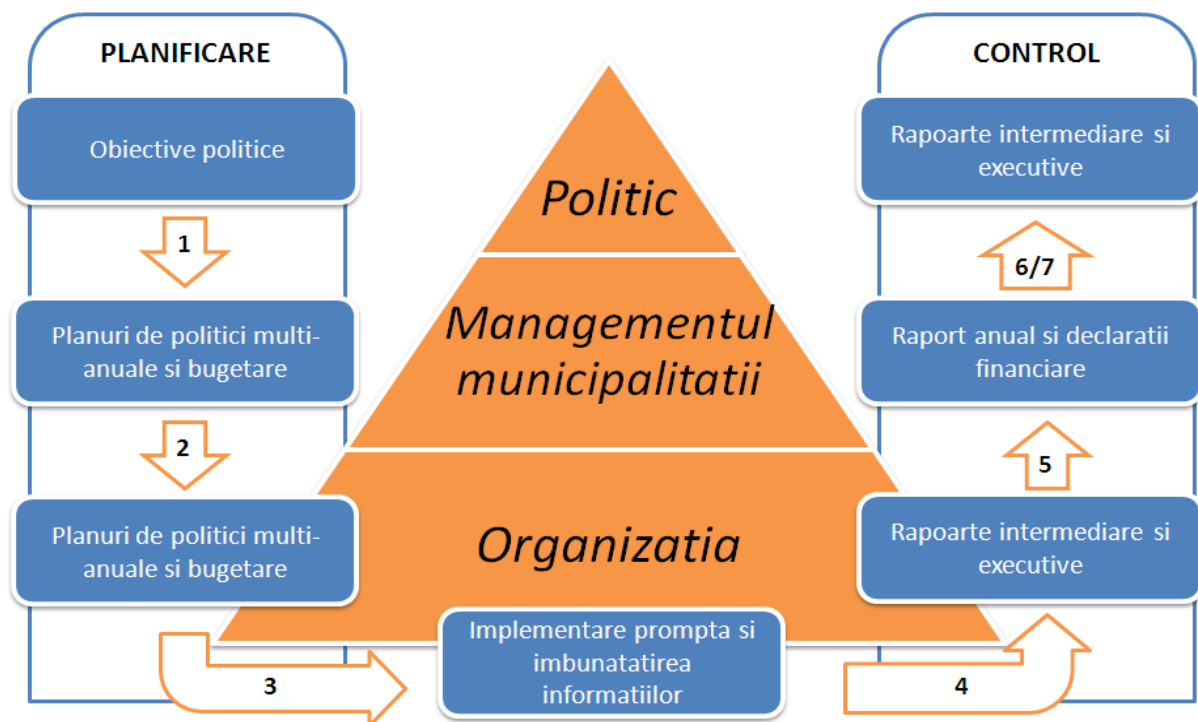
PLANIFICARE

Obiective politice

1

Planuri de politici multi-anuale si bugetare

2

Planuri de politici multi-anuale si bugetare

Politic

Managementul municipalitatii

Organizatia

Implementare prompta si imbunatatirea informatiilor

3

4

CONTROL

Rapoarte intermediare si executive

6/7

Raport anual si declaratii financiare

5

Rapoarte intermediare si executive